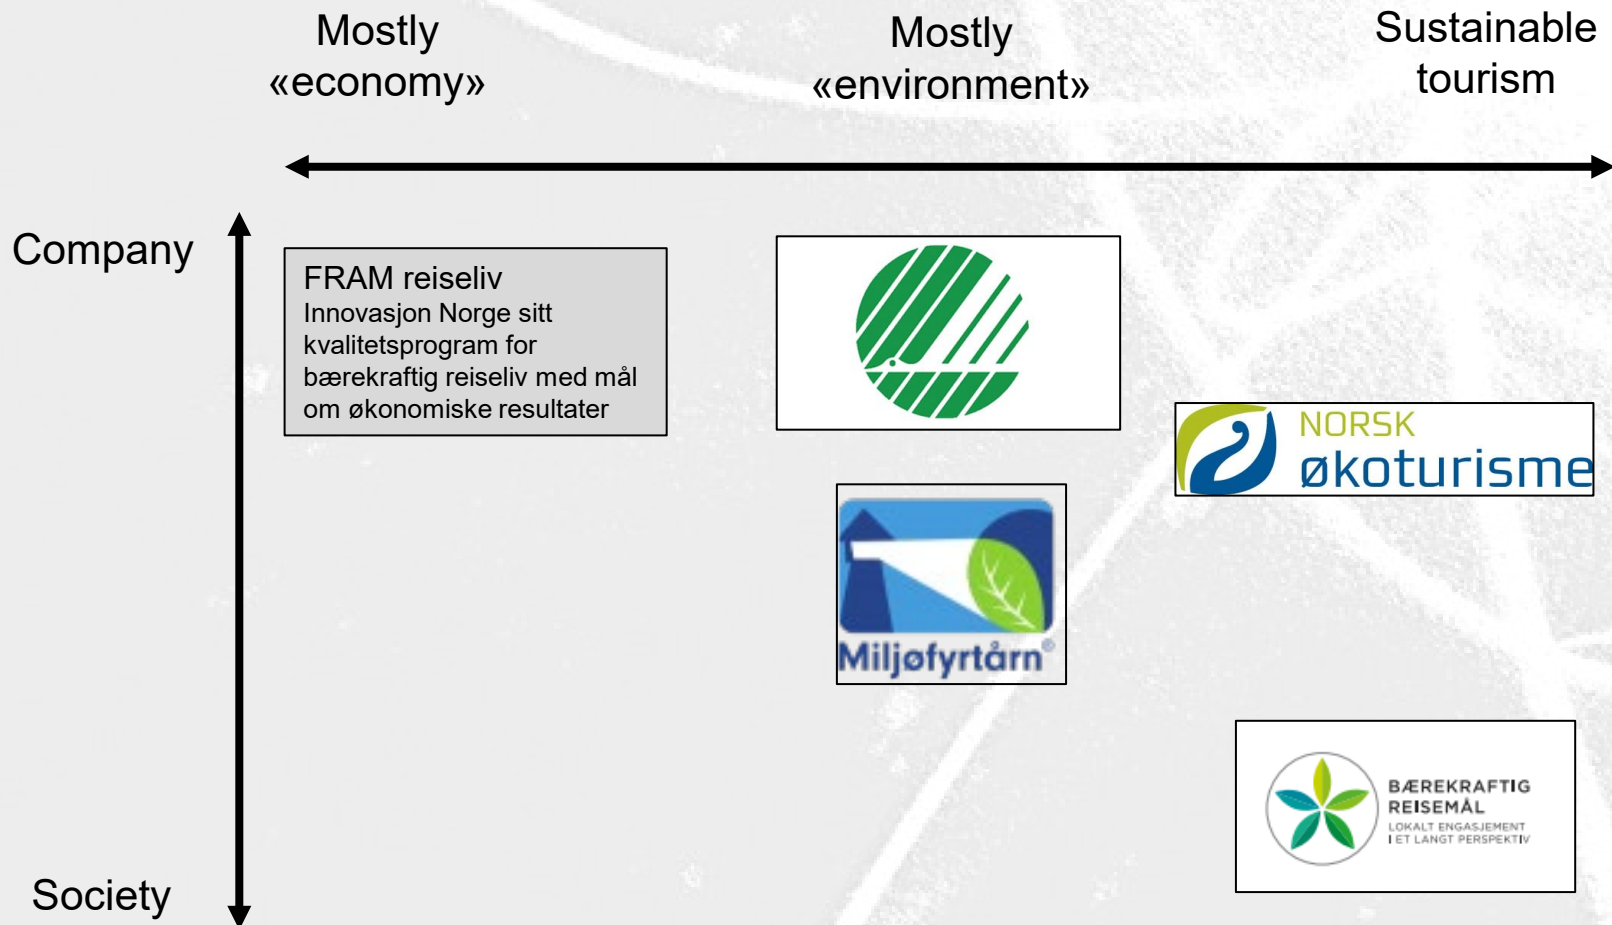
Mostly «economy»

Mostly «environment»

Sustainable tourism

Company

FRAM reiseliv
Innovasjon Norge sitt kvalitetsprogram for bærekraftig reiseliv med mål om økonomiske resultater

NORSK økoturisme

Miljøfyrtårn®

BÆREKRAFTIG REISEMÅL
LOKALT ENGASJEMENT I ET LANGT PERSPEKTIV

Society